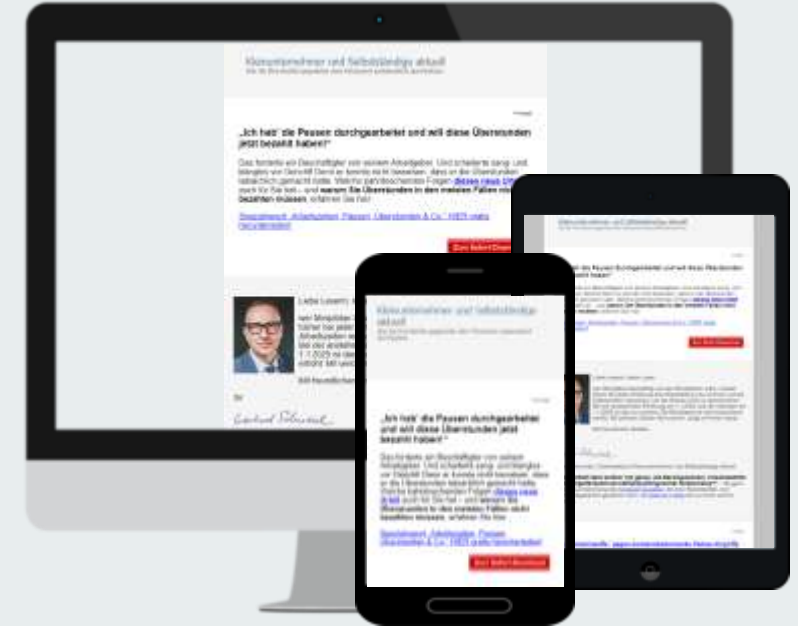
Kleinunternehmer und Selbständige aktuell

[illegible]

„Ich hab' die Pausen durchgearbeitet und will diese Überstunden jetzt bezahlt haben!"

Das forderte ein Beschäftigter von seinem Arbeitgeber. Und scheiterte zwar. Und längst vor Gericht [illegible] dass er die Überstunden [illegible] Welche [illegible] Folgen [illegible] und warum Sie Überstunden in den meisten Fällen nicht bezahlen müssen, erfahren Sie hier.

Spezialbericht „Arbeitszeiten, Pausen, Überstunden & Co." 10825 gratis herunterladen!

Zum Sofort-Download

Liebe Leserin, liebe Leser,

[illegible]

Kleinunternehmer und Selbständige aktuell

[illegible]

„Ich hab' die Pausen durchgearbeitet und will diese Überstunden jetzt bezahlt haben!"

Das forderte ein Beschäftigter von seinem Arbeitgeber. Und scheiterte zwar. Und längst vor Gericht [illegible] dass er die Überstunden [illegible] Welche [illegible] Folgen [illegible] und warum Sie Überstunden in den meisten Fällen nicht bezahlen müssen, erfahren Sie hier.

Spezialbericht „Arbeitszeiten, Pausen, Überstunden & Co." 10825 gratis herunterladen!

Zum Sofort-Download

Kleinunternehmer und Selbständige aktuell

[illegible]

Zum Sofort-Download

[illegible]